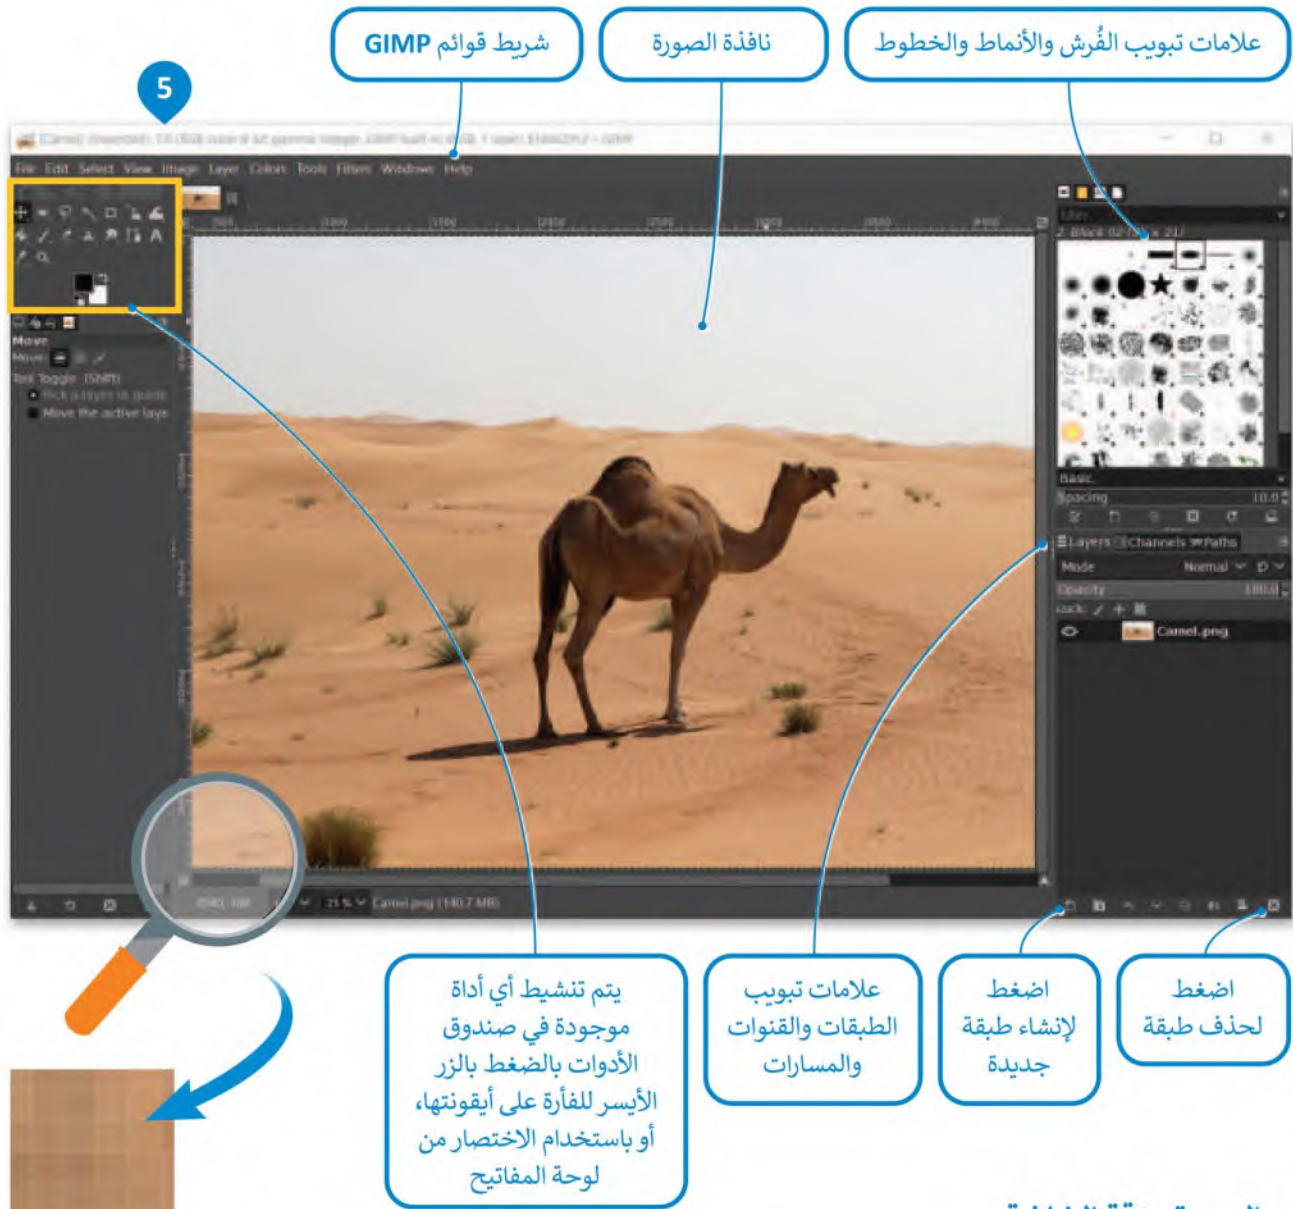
شريط قوائم GIMP

نافذة الصورة

علامات تبويب الفُرش والأنماط والخطوط

5

File Edit Select View Image Layer Colors Tools Filters Windows Help

Move

Tool Toggle (Shift)

Move the active layer

Basic

Spacing 10.0

Layers Channels Paths

Mode Normal

Opacity 100.0

Lock

Camel.png

25 %

Camel.png (140.7 MB)

يتم تنشيط أي أداة موجودة في صندوق الأدوات بالضغط بالزر الأيسر للفأرة على أيقونتها، أو باستخدام الاختصار من لوحة المفاتيح

علامات تبويب الطبقات والقنوات والمسارات

اضغط لإنشاء طبقة جديدة

اضغط لحذف طبقة